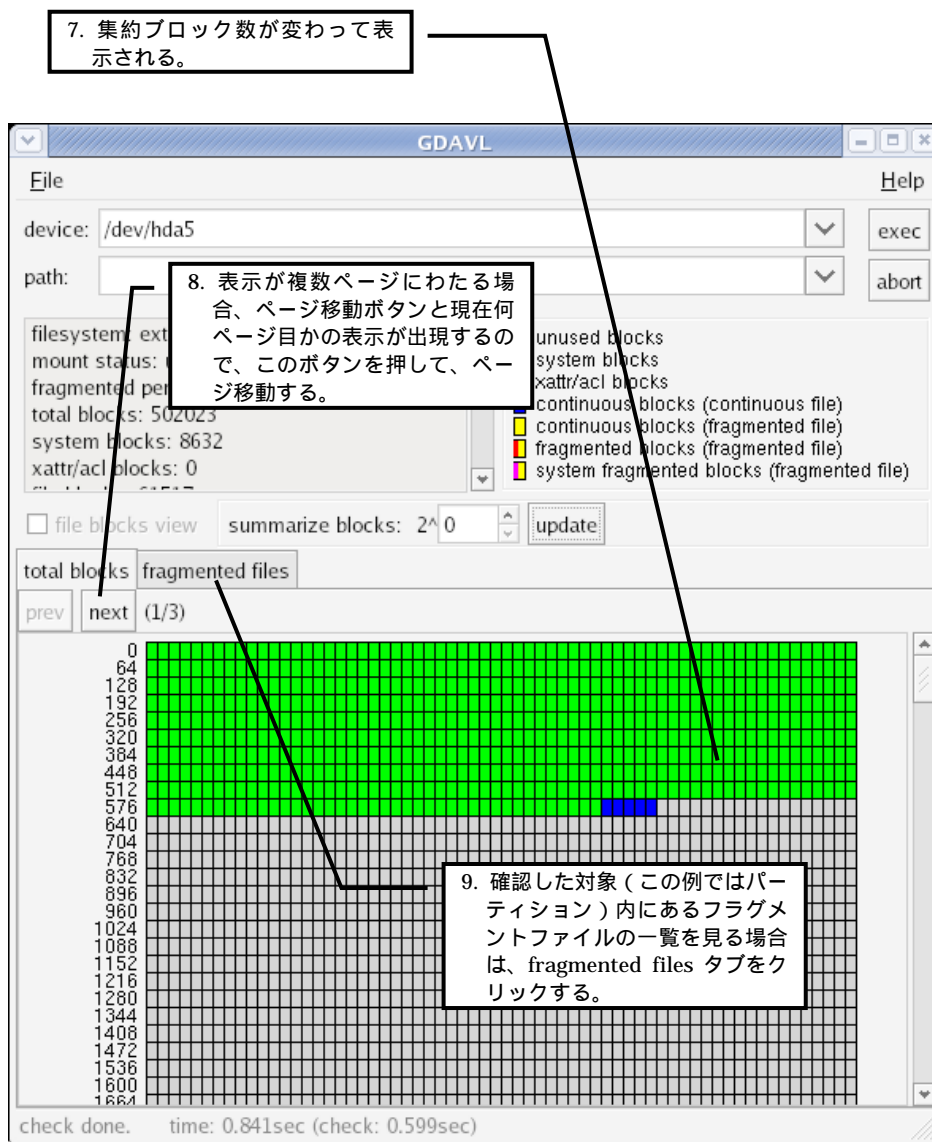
7. 集約ブロック数が変わって表示される。

GDAVL

File

Help

device: /dev/hda5

exec

path:

abort

8. 表示が複数ページにわたる場合、ページ移動ボタンと現在何ページ目かの表示が出現するので、このボタンを押して、ページ移動する。

filesystem: ext

mount status: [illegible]

fragmented per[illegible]

total blocks: 502023

system blocks: 8632

xattr/acl blocks: 0

unused blocks

system blocks

xattr/acl blocks

continuous blocks (continuous file)

continuous blocks (fragmented file)

fragmented blocks (fragmented file)

system fragmented blocks (fragmented file)

file blocks view

summarize blocks: 2^ 0

update

total blocks

fragmented files

prev

next

(1/3)

0
64
128
192
256
320
384
448
512
576
640
704
768
832
896
960
1024
1088
1152
1216
1280
1344
1408
1472
1536
1600
1664

9. 確認した対象（この例ではパーティション）内にあるフラグメントファイルの一覧を見る場合は、fragmented files タブをクリックする。

check done.

time: 0.841sec (check: 0.599sec)